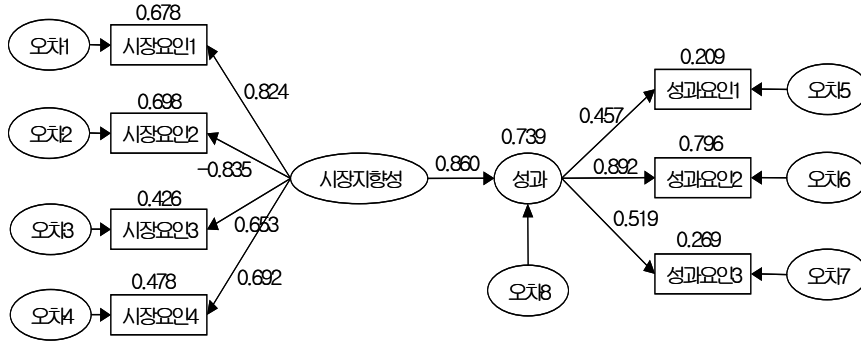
0.678
오차1
시장요인1
0.698
오차2
시장요인2
0.426
오차3
시장요인3
0.478
오차4
시장요인4
0.824
-0.835
0.653
0.692
시장지향성
0.860
0.739
성과
오차8
0.457
0.892
0.519
0.209
성과요인1
오차5
0.796
성과요인2
오차6
0.269
성과요인3
오차7